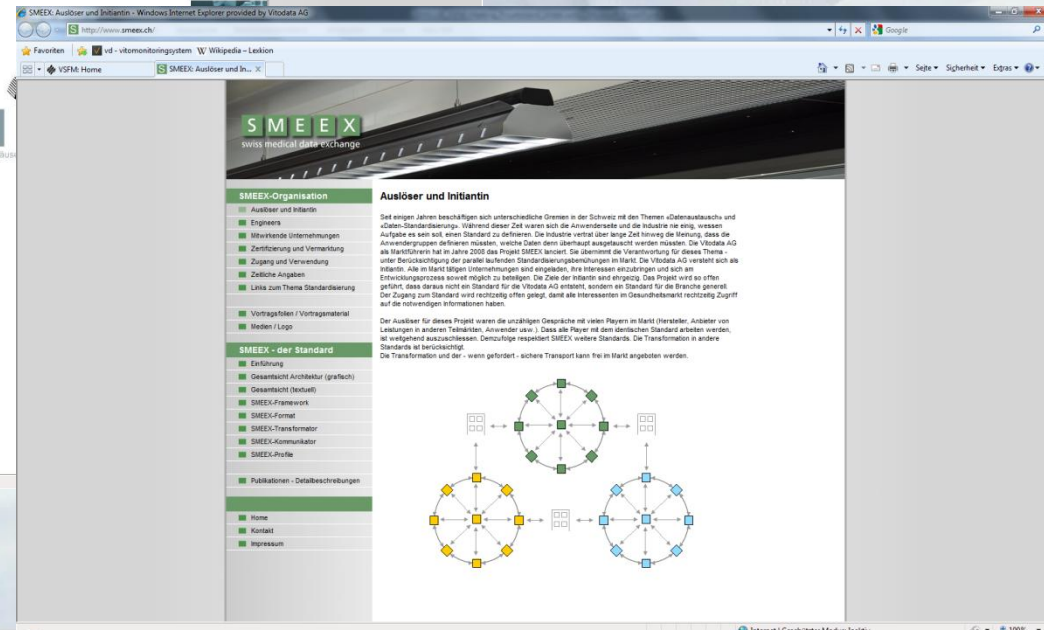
SMEEX: Auslöser und Initiantin - Windows Internet Explorer provided by Vitodata AG

http://www.smeex.ch/

Google

Favoriten | vd - vitomonitoringsystem | Wikipedia – Lexikon

VSFM: Home | SMEEX: Auslöser und In...

Seite ▾ Sicherheit ▾ Extras ▾

SMEEX
swiss medical data exchange

SMEEX-Organisation
Auslöser und Initiantin
Engineers
Mitwirkende Unternehmungen
Zertifizierung und Vermarktung
Zugang und Verwendung
Zeitliche Angaben
Links zum Thema Standardisierung

Vortragsfolien / Vortragsmaterial
Medien / Logo

SMEEX - der Standard
Einführung
Gesamtsicht Architektur (grafisch)
Gesamtsicht (textuell)
SMEEX-Framework
SMEEX-Format
SMEEX-Transformator
SMEEX-Kommunikator
SMEEX-Profile

Publikationen - Detailbeschreibungen

Home
Kontakt
Impressum

Auslöser und Initiantin

Seit einigen Jahren beschäftigen sich unterschiedliche Gremien in der Schweiz mit den Themen «Datenaustausch» und «Daten-Standardisierung». Während dieser Zeit waren sich die Anwenderseite und die Industrie nie einig, wessen Aufgabe es sein soll, einen Standard zu definieren. Die Industrie vertrat über lange Zeit hinweg die Meinung, dass die Anwendergruppen definieren müssten, welche Daten denn überhaupt ausgetauscht werden müssten. Die Vitodata AG als Marktführerin hat im Jahre 2008 das Projekt SMEEX lanciert. Sie übernimmt die Verantwortung für dieses Thema - unter Berücksichtigung der parallel laufenden Standardisierungsbemühungen im Markt. Die Vitodata AG versteht sich als Initiantin. Alle im Markt tätigen Unternehmungen sind eingeladen, ihre Interessen einzubringen und sich am Entwicklungsprozess soweit möglich zu beteiligen. Die Ziele der Initiantin sind ehrgeizig. Das Projekt wird so offen geführt, dass daraus nicht ein Standard für die Vitodata AG entsteht, sondern ein Standard für die Branche generell. Der Zugang zum Standard wird rechtzeitig offen gelegt, damit alle Interessenten im Gesundheitsmarkt rechtzeitig Zugriff auf die notwendigen Informationen haben.

Der Auslöser für dieses Projekt waren die unzähligen Gespräche mit vielen Playern im Markt (Hersteller, Anbieter von Leistungen in anderen Teilmärkten, Anwender usw.). Dass alle Player mit dem identischen Standard arbeiten werden, ist weitgehend auszuschliessen. Demzufolge respektiert SMEEX weitere Standards. Die Transformation in andere Standards ist berücksichtigt.
Die Transformation und der - wenn gefordert - sichere Transport kann frei im Markt angeboten werden.

Internet | Geschützter Modus: Inaktiv
100%